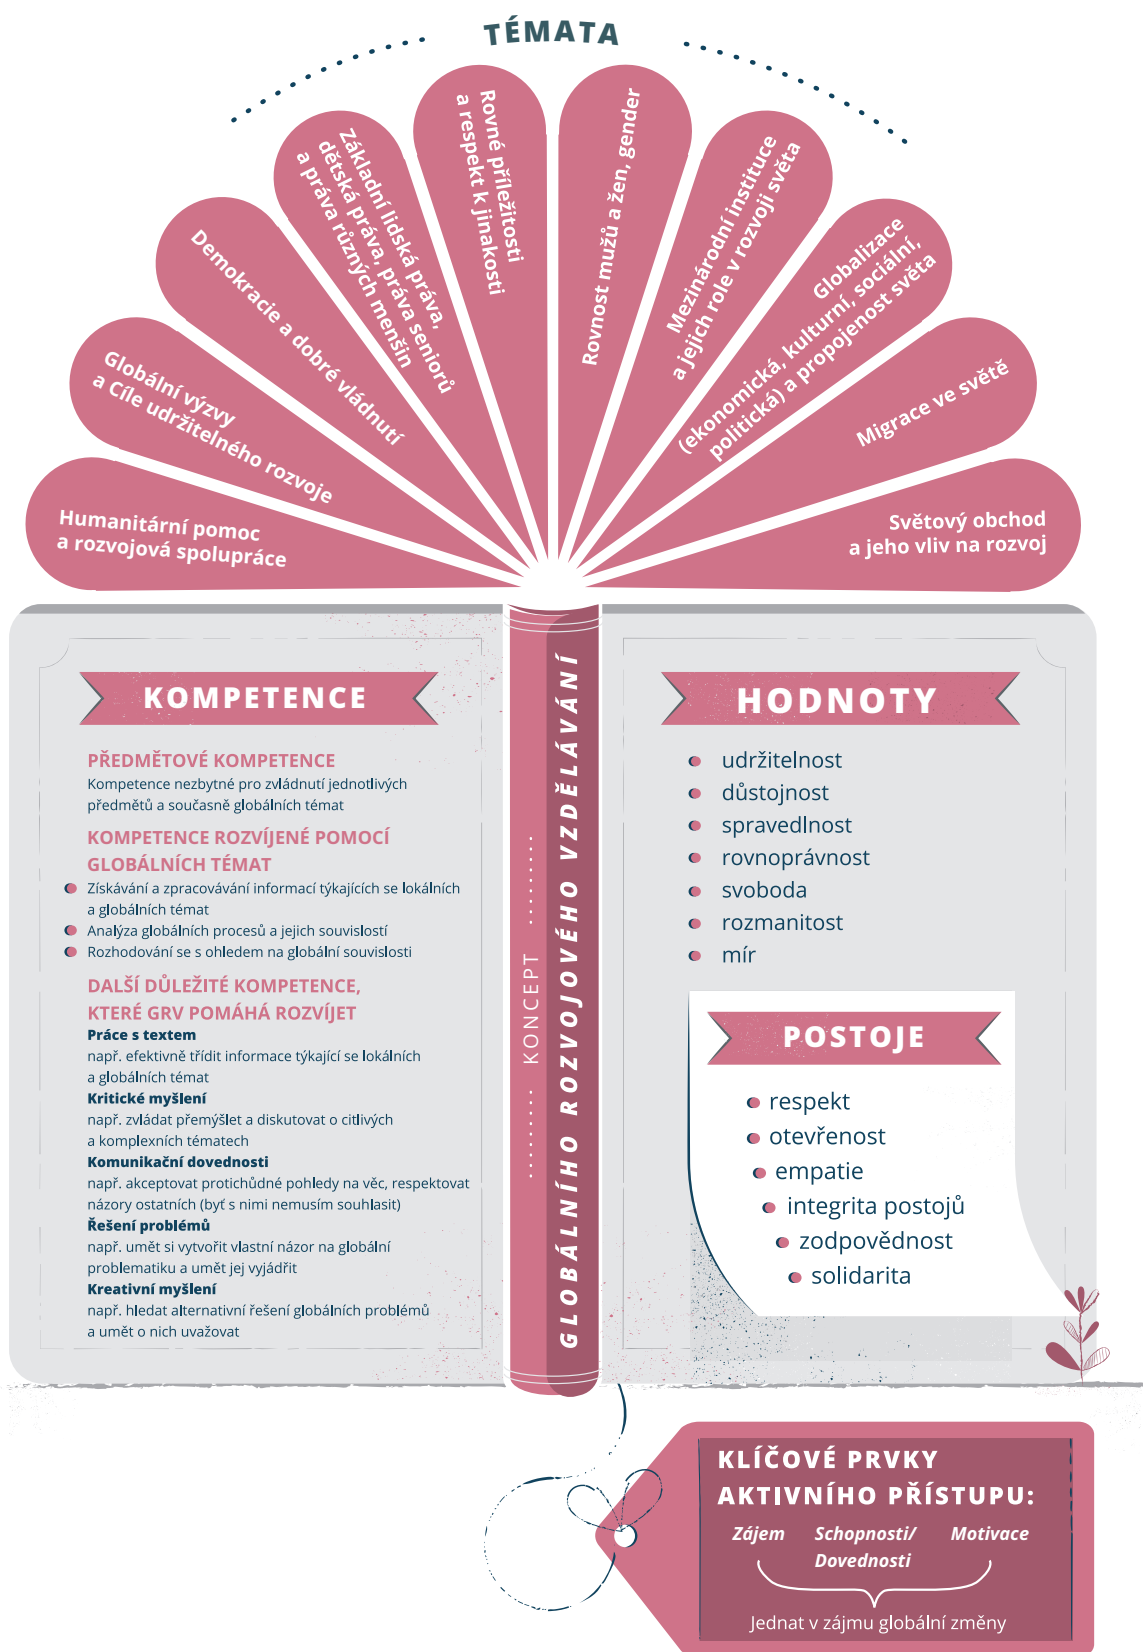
TÉMATA

Humanitární pomoc a rozvojová spolupráce

Globální výzvy a Cíle udržitelného rozvoje

Demokracie a dobré vládnutí

Základní lidská práva, dětská práva, práva seniorů a práva různých menšin

Rovné příležitosti a respekt k jinakosti

Rovnost mužů a žen, gender

Mezinárodní instituce a jejich role v rozvoji světa

Globalizace (ekonomická, kulturní, sociální, politická) a propojenost světa

Migrace ve světě

Světový obchod a jeho vliv na rozvoj

KOMPETENCE

PŘEDMĚTOVÉ KOMPETENCE
Kompetence nezbytné pro zvládnutí jednotlivých předmětů a současně globálních témat

KOMPETENCE ROZVÍJENÉ POMOCÍ GLOBÁLNÍCH TÉMAT
Získávání a zpracovávání informací týkajících se lokálních a globálních témat
Analýza globálních procesů a jejich souvislostí
Rozhodování se s ohledem na globální souvislosti

DALŠÍ DŮLEŽITÉ KOMPETENCE, KTERÉ GRV POMÁHÁ ROZVÍJET
Práce s textem
např. efektivně třídit informace týkající se lokálních a globálních témat
Kritické myšlení
např. zvládat přemýšlet a diskutovat o citlivých a komplexních tématech
Komunikační dovednosti
např. akceptovat protichůdné pohledy na věc, respektovat názory ostatních (byť s nimi nemusím souhlasit)
Řešení problémů
např. umět si vytvořit vlastní názor na globální problematiku a umět jej vyjádřit
Kreativní myšlení
např. hledat alternativní řešení globálních problémů a umět o nich uvažovat

KONCEPT
GLOBÁLNÍHO ROZVOJOVÉHO VZDĚLÁVÁNÍ

HODNOTY
udržitelnost
důstojnost
spravedlnost
rovnoprávnost
svoboda
rozmanitost
mír

POSTOJE
respekt
otevřenost
empatie
integrita postojů
zodpovědnost
solidarita

KLÍČOVÉ PRVKY AKTIVNÍHO PŘÍSTUPU:
Zájem
Schopnosti/ Dovednosti
Motivace
Jednat v zájmu globální změny